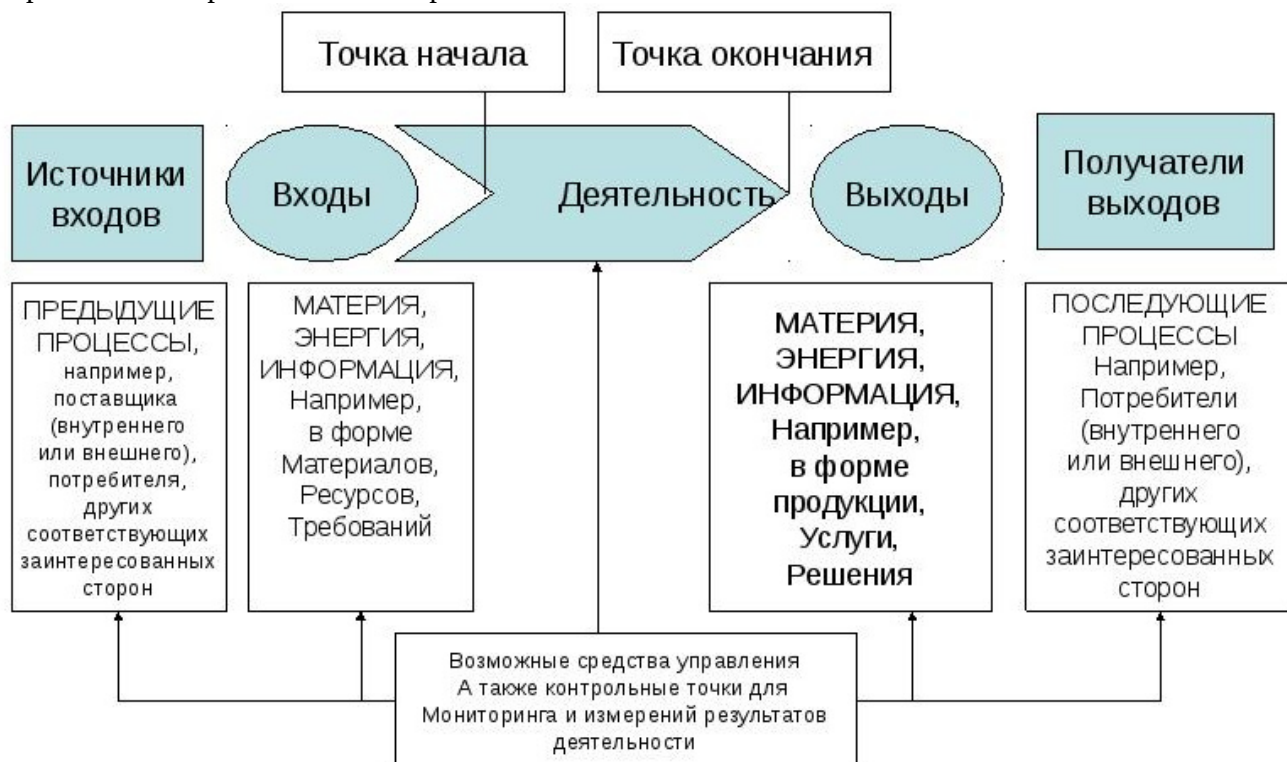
Точка начала

Точка окончания

Источники входов

Входы

Деятельность

Выходы

Получатели выходов

ПРЕДЫДУЩИЕ ПРОЦЕССЫ, например, поставщика (внутреннего или внешнего), потребителя, других соответствующих заинтересованных сторон

МАТЕРИЯ, ЭНЕРГИЯ, ИНФОРМАЦИЯ, Например, в форме Материалов, Ресурсов, Требований

МАТЕРИЯ, ЭНЕРГИЯ, ИНФОРМАЦИЯ, Например, в форме продукции, Услуги, Решения

ПОСЛЕДУЮЩИЕ ПРОЦЕССЫ Например, Потребители (внутреннего или внешнего), других соответствующих заинтересованных сторон

Возможные средства управления
А также контрольные точки для
Мониторинга и измерений результатов
деятельности